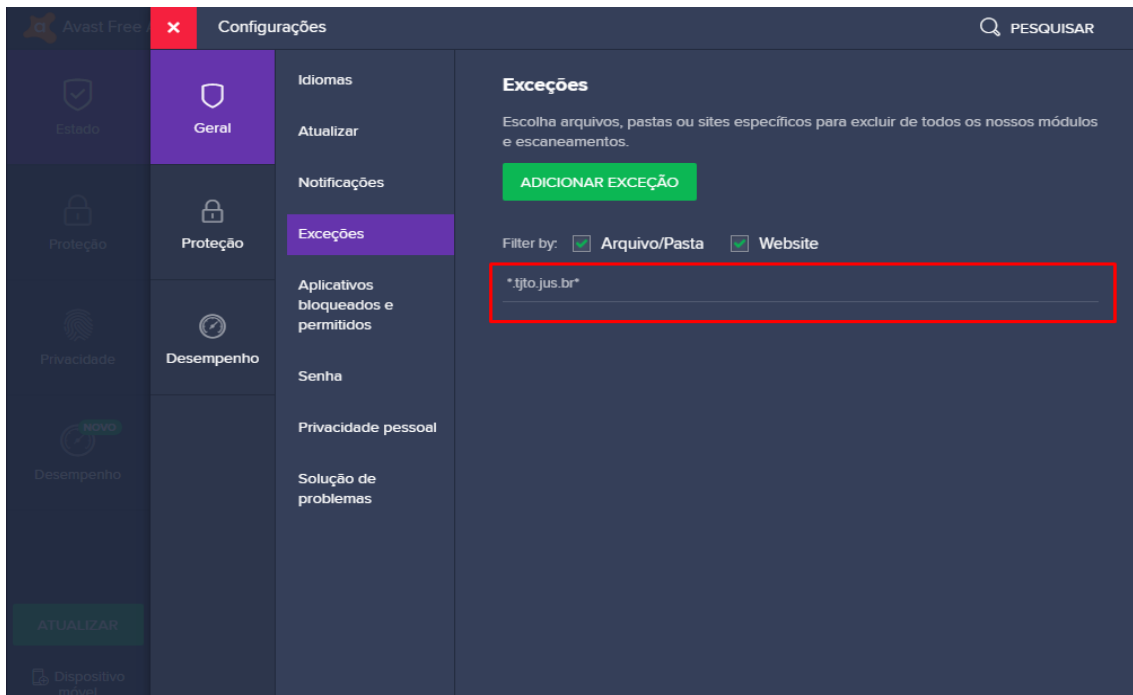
Avast Free A

Estado

Proteção

Privacidade

NOVO

Desempenho

ATUALIZAR

Dispositivo móvel

×

Configurações

PESQUISAR

Geral

Proteção

Desempenho

Idiomas

Atualizar

Notificações

Exceções

Aplicativos bloqueados e permitidos

Senha

Privacidade pessoal

Solução de problemas

Exceções

Escolha arquivos, pastas ou sites específicos para excluir de todos os nossos módulos e escaneamentos.

ADICIONAR EXCEÇÃO

Filter by: Arquivo/Pasta Website

*.tjto.jus.br*